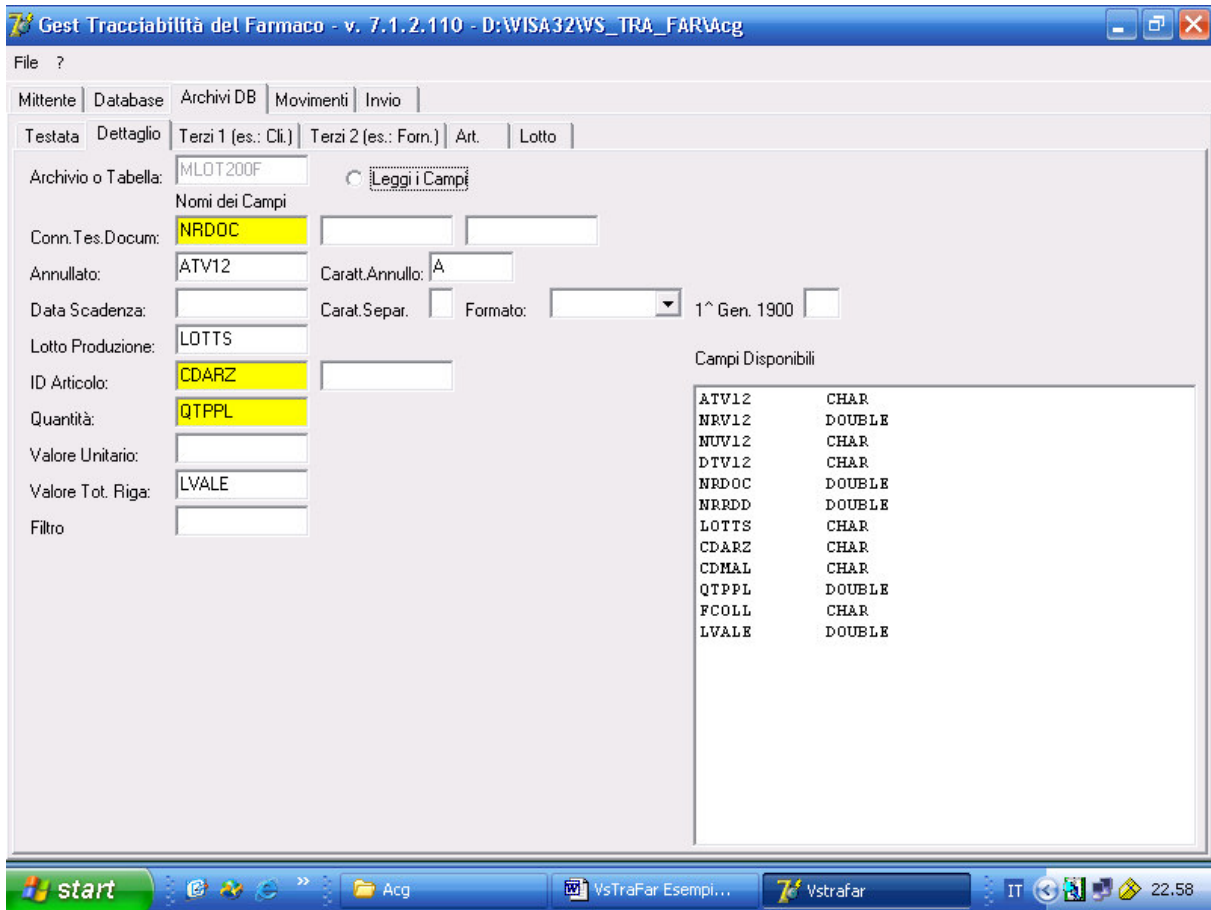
Gest Tracciabilità del Farmaco - v. 7.1.2.110 - D:\WISA32\WS_TRA_FAR\Acg

File ?

Mittente | Database | Archivi DB | Movimenti | Invio

Testata | Dettaglio | Terzi 1 (es.: Cli.) | Terzi 2 (es.: Forn.) | Art. | Lotto

Archivio o Tabella: MLOT200F

Leggi i Campi

Nomi dei Campi

Conn.Tes.Docum: NRDOC

Annullato: ATV12 Caratt.Annullo: A

Data Scadenza: Carat.Separ. Formato: 1^ Gen. 1900

Lotto Produzione: LOTTS

ID Articolo: CDARZ

Quantità: QTPPL

Valore Unitario:

Valore Tot. Riga: LVALE

Filtro

Campi Disponibili

| | |
|---|---|
| ATV12 | CHAR |
| NRV12 | DOUBLE |
| NUV12 | CHAR |
| DTV12 | CHAR |
| NRDOC | DOUBLE |
| NRRDD | DOUBLE |
| LOTTS | CHAR |
| CDARZ | CHAR |
| CDMAL | CHAR |
| QTPPL | DOUBLE |
| FCOLL | CHAR |
| LVALE | DOUBLE |

start | Acg | VsTraFar Esempi... | Vstrafar | IT 22.58